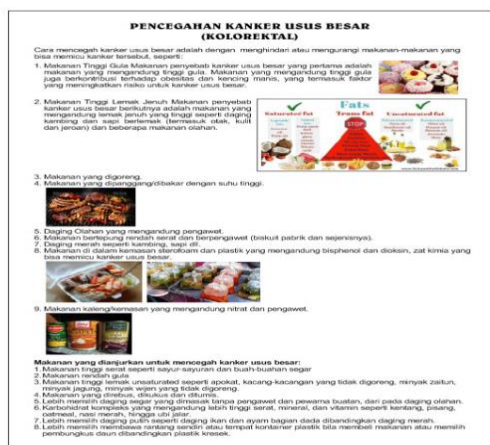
PENCEGAHAN KANKER USUS BESAR
(KOLOREKTAL)

Cara mencegah kanker usus besar adalah dengan menghindari atau mengurangi makanan-makanan yang bisa memicu kanker tersebut, seperti:

1. Makanan Tinggi Gula Makanan penyebab kanker usus besar yang pertama adalah makanan yang mengandung tinggi gula. Makanan yang mengandung tinggi gula juga berkontribusi terhadap obesitas dan kencing manis, yang termasuk faktor yang meningkatkan risiko untuk kanker usus besar.

2. Makanan Tinggi Lemak Jenuh Makanan penyebab kanker usus besar berikutnya adalah makanan yang mengandung lemak jenuh yang tinggi seperti daging kambing dan sapi berlemak (termasuk otak, kulit dan jeroan) dan beberapa makanan olahan.

Fats
Saturated fat
Trans fat
Unsaturated fat
STOP

3. Makanan yang digoreng.
4. Makanan yang dipanggang/dibakar dengan suhu tinggi.

5. Daging Olahan yang mengandung pengawet.
6. Makanan berlepung rendah serat dan berpengawet (biskuit pabrik dan sejenisnya).
7. Daging merah seperti kambing, sapi dll.
8. Makanan di dalam kemasan sterofoam dan plastik yang mengandung bisphenol dan dioksin, zat kimia yang bisa memicu kanker usus besar.

9. Makanan kaleng/kemasan yang mengandung nitrat dan pengawet.

Makanan yang dianjurkan untuk mencegah kanker usus besar:
1. Makanan tinggi serat seperti sayur-sayuran dan buah-buahan segar
2. Makanan rendah gula
3. Makanan tinggi lemak unsaturated seperti apokat, kacang-kacangan yang tidak digoreng, minyak zaitun, minyak jagung, minyak wijen yang tidak digoreng.
4. Makanan yang direbus, dikukus dan ditumis.
5. Lebih memilih daging segar yang dimasak tanpa pengawet dan pewarna buatan, dari pada daging olahan.
6. Karbohidrat kompleks yang mengandung lebih tinggi serat, mineral, dan vitamin seperti kentang, pisang, oatmeal, nasi merah, hingga ubi jalar.
7. Lebih memilih daging putih seperti daging ikan dan ayam bagian dada dibandingkan daging merah.
8. Lebih memilih membawa rantang sendiri atau tempat kontainer plastik bila membeli makanan atau memilih pembungkus daun dibandingkan plastik kresek.